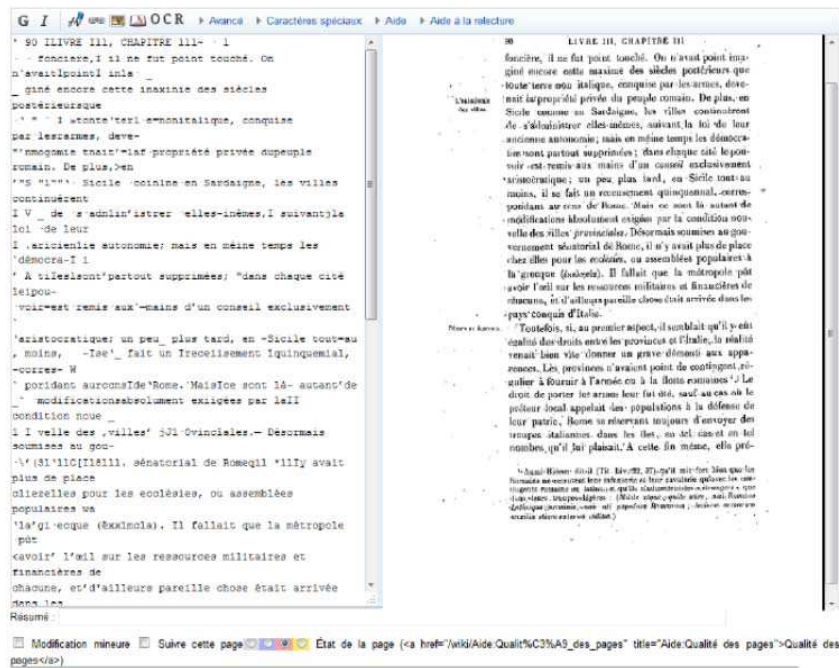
G I OCR ▸ Avancé ▸ Caractères spéciaux ▸ Aide ▸ Aide à la relecture

' 90 ILIVRE III, CHAPITRE 111- ' 1
- - fonciere,I il ne fut point touché. On n'avaitlpointI inla· _
_ giné encore cette inaxinie des siècles postérieursque
·' " ' I atonte'terl e"nonitalique, conquise par lesarmes, deve-
"'nmogomte tnait'"laf propriété privée dupeuple romain. De plus,>en
"S "l""'· Sicile ·coinlne en Sardaigne, les villes continuèrent
I V _ de ·s'adnlin'istrer ·elles-inémes,I suivantjla loi ·de leur
I .aricienlie autonomie; mais en méme temps les 'démocra-I i
' A tileslsont'partout supprimées; "dans chaque cité leipou-
·voir=est remis aux'—mains d'un conseil exclusivement
'aristocratique; un peu_ plus tard, en -Sicile tout-au , moins, -Ise'_ fait un Irecelisement Iquinquemial, -corres- W
' poridant aurconsIde'Rome.'MaisIce sont lá- autant'de _' modificationsabsolument exiigées par leII condition noue _
1 I velle des ,villes' jJ1·Ovinciales.— Désormais soumises au gou-
-\'(31'11C[I16l11. sénatorial de Romeqil *llIy avait plus de place
cliezelles pour les ecclésies, ou assemblées populaires wa
'la'gi·ecque (Exxlmola). Tl fallait que la métropole pút
«avoir' l'œil sur les ressources militaires et financières de
chacune, et'd'ailleurs pareille chose était arrivée dans les

90 LIVRE III, CHAPITRE III

foncière, il ne fut point touché. On n'avait point imaginé encore cette maxime des siècles postérieurs que toute terre non italique, conquise par les armes, devenait la propriété privée du peuple romain. De plus, en Sicile comme en Sardaigne, les villes continuèrent de s'administrer elles-mêmes, suivant la loi de leur ancienne autonomie; mais en même temps les démocraties sont partout supprimées; dans chaque cité le pouvoir est remis aux mains d'un conseil exclusivement aristocratique; un peu plus tard, en Sicile tout au moins, il se fait un recensement quinquennal, correspondant au cens de Rome. Mais ce sont là autant de modifications absolument exigées par la condition nouvelle des villes provinciales. Désormais soumises au gouvernement sénatorial de Rome, il n'y avait plus de place chez elles pour les ecclésies, ou assemblées populaires à la grecque (ἐκκλησία). Il fallait que la métropole pût avoir l'œil sur les ressources militaires et financières de chacune, et d'ailleurs pareille chose était arrivée dans les pays conquis d'Italie.

L'autonomie des villes

Droits des Romains.

Toutefois, si, au premier aspect, il semblait qu'il y eût égalité des droits entre les provinces et l'Italie, la réalité venait bien vite donner un grave démenti aux apparences. Les provinces n'avaient point de contingent régulier à fournir à l'armée ou à la flotte romaines¹. Le droit de porter les armes leur fut ôté, sauf au cas où le préteur local appelait des populations à la défense de leur patrie. Rome se réservait toujours d'envoyer des troupes italiennes dans les îles, en tel cas et en tel nombre, qu'il lui plaisait. A cette fin même, elle pré-

¹ Saint-Hilaire dit (IX, Liv. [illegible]) qu'il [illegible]

Résumé :

☐ Modification mineure ☐ Suivre cette page État de la page (<a href="/wiki/Aide:Qualit%C3%A9_des_pages" title="Aide:Qualité des pages">Qualité des pages</a>)